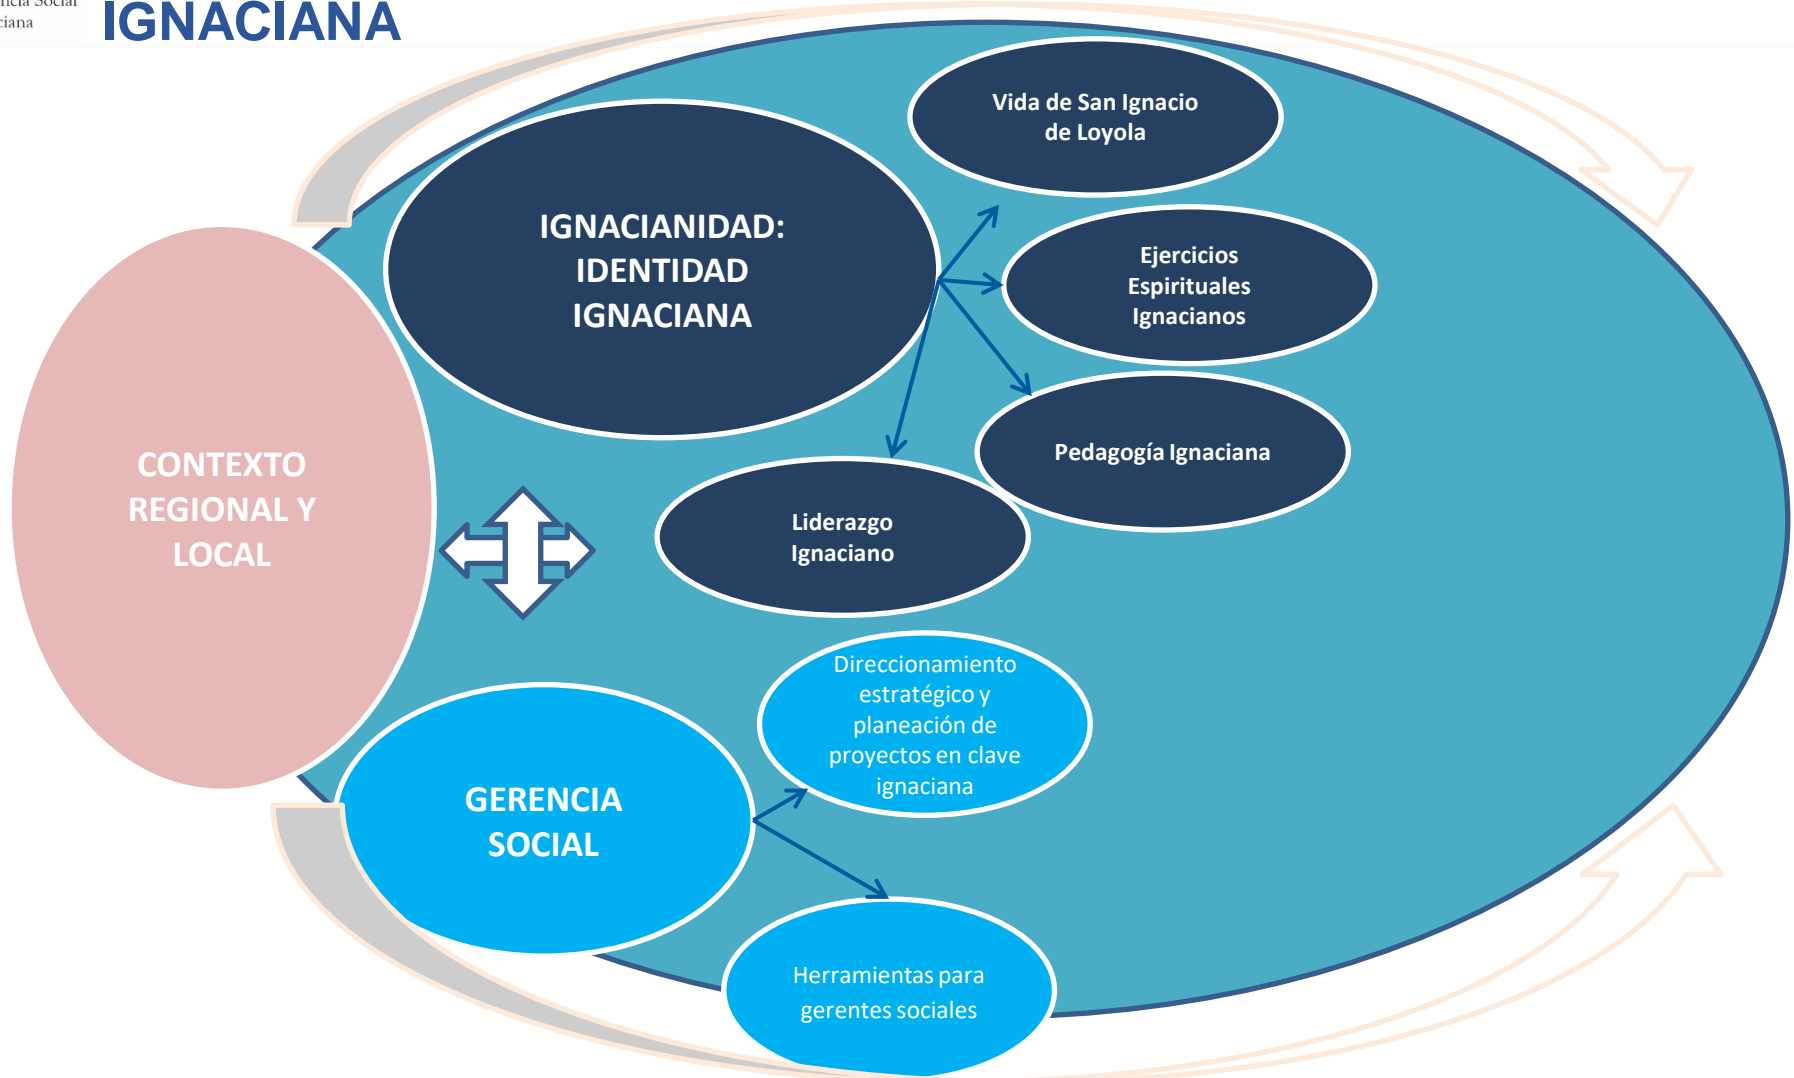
ncia Social
ciana

IGNACIANA

Vida de San Ignacio de Loyola

IGNACIANIDAD: IDENTIDAD IGNACIANA

Ejercicios Espirituales Ignacianos

Pedagogía Ignaciana

CONTEXTO REGIONAL Y LOCAL

Liderazgo Ignaciano

Direccionamiento estratégico y planeación de proyectos en clave ignaciana

GERENCIA SOCIAL

Herramientas para gerentes sociales